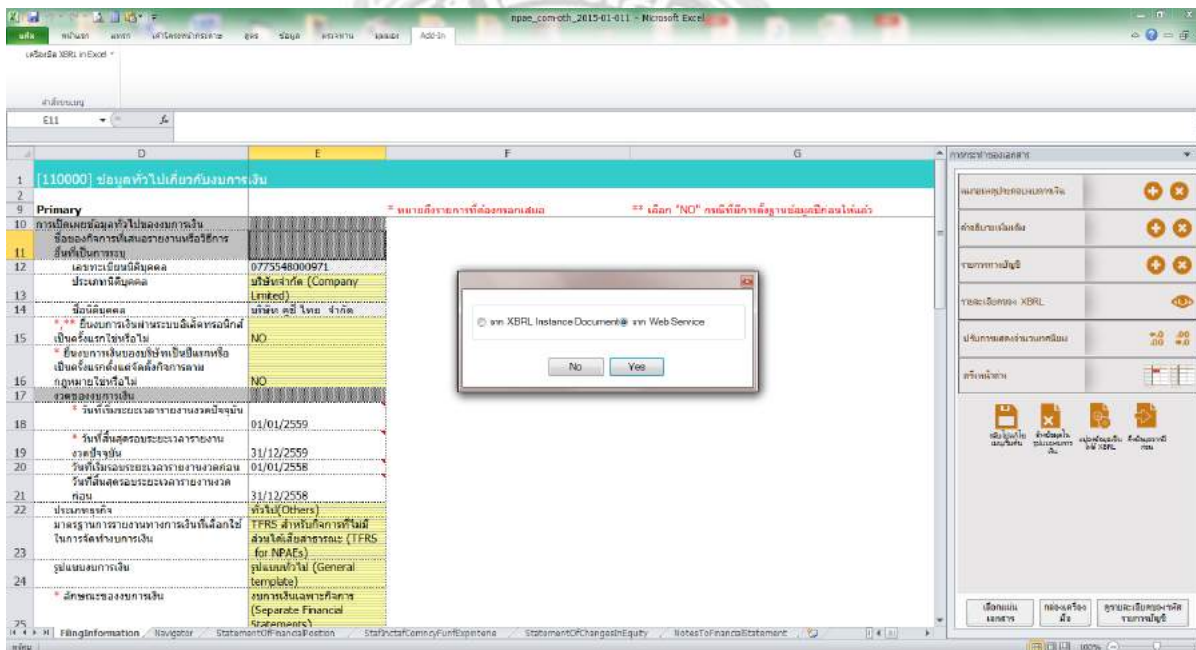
npae_com-oth_2015-01-011 - Microsoft Excel

แฟ้ม หน้าแรก แทรก เค้าโครงหน้ากระดาษ สูตร ข้อมูล ตรวจทาน มุมมอง Add-In

เครื่องมือ XBRL in Excel

คำสั่งแถบเครื่องมือ

E11

| | D | E | F | G |
|---|---|---|---|---|
| 1 | [110000] ข้อมูลทั่วไปเกี่ยวกับงบการเงิน | | | |
| 9 | Primary | | * หมายถึงรายการที่ต้องกรอกเสมอ | ** เลือก "NO" กรณีที่มีการตั้งฐานข้อมูลมีก่อนไปแล้ว |
| 10 | การเปิดเผยข้อมูลทั่วไปของงบการเงิน | | | |
| 11 | ชื่อของกิจการที่เสนอรายงานหรือวิธีการอื่นที่เป็นการระบุ | | | |
| 12 | เลขทะเบียนนิติบุคคล | 0775548000971 | | |
| 13 | ประเภทนิติบุคคล | บริษัทจำกัด (Company Limited) | | |
| 14 | ชื่อนิติบุคคล | บริษัท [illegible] ไทย จำกัด | | |
| 15 | *,** ยื่นงบการเงินผ่านระบบอิเล็กทรอนิกส์เป็นครั้งแรกใช่หรือไม่ | NO | | |
| 16 | * ยื่นงบการเงินของบริษัทเป็นปีแรกหรือเป็นครั้งแรกตั้งแต่จัดตั้งกิจการตามกฎหมายใช่หรือไม่ | NO | | |
| 17 | งวดของงบการเงิน | | | |
| 18 | * วันที่เริ่มระยะเวลารายงานงวดปัจจุบัน | 01/01/2559 | | |
| 19 | * วันที่สิ้นสุดรอบระยะเวลารายงานงวดปัจจุบัน | 31/12/2559 | | |
| 20 | วันที่เริ่มรอบระยะเวลารายงานงวดก่อน | 01/01/2558 | | |
| 21 | วันที่สิ้นสุดรอบระยะเวลารายงานงวดก่อน | 31/12/2558 | | |
| 22 | ประเภทธุรกิจ | ทั่วไป(Others) | | |
| 23 | มาตรฐานการรายงานทางการเงินที่เลือกใช้ในการจัดทำงบการเงิน | TFRS สำหรับกิจการที่ไม่มีส่วนได้เสียสาธารณะ (TFRS for NPAEs) | | |
| 24 | รูปแบบงบการเงิน | รูปแบบทั่วไป (General template) | | |
| 25 | * ลักษณะของงบการเงิน | งบการเงินเฉพาะกิจการ (Separate Financial Statements) | | |

จาก XBRL Instance Document จาก Web Service

No Yes

การจัดการเอกสาร

หมายเหตุประกอบงบการเงิน

คำอธิบายเพิ่มเติม

รายการทางบัญชี

รายละเอียดของ XBRL

ปรับการแสดงจำนวนทศนิยม

สร้างหน้าต่าง

เลือกแม่แบบ เอกสาร | ตรวจเครื่องมือ | ฐานรายละเอียดของรหัสรายการบัญชี

FilingInformation / Navigator / StatementOfFinancialPosition / StatementOfComprehensiveIncome / StatementOfChangesInEquity / NotesToFinancialStatement

พร้อม 100%